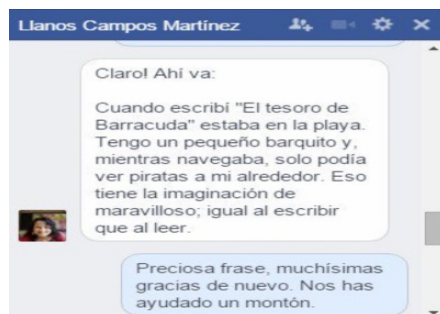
Llanos Campos Martínez

Claro! Ahí va:

Cuando escribí "El tesoro de Barracuda" estaba en la playa. Tengo un pequeño barquito y, mientras navegaba, solo podía ver piratas a mi alrededor. Eso tiene la imaginación de maravilloso; igual al escribir que al leer.

Preciosa frase, muchísimas gracias de nuevo. Nos has ayudado un montón.